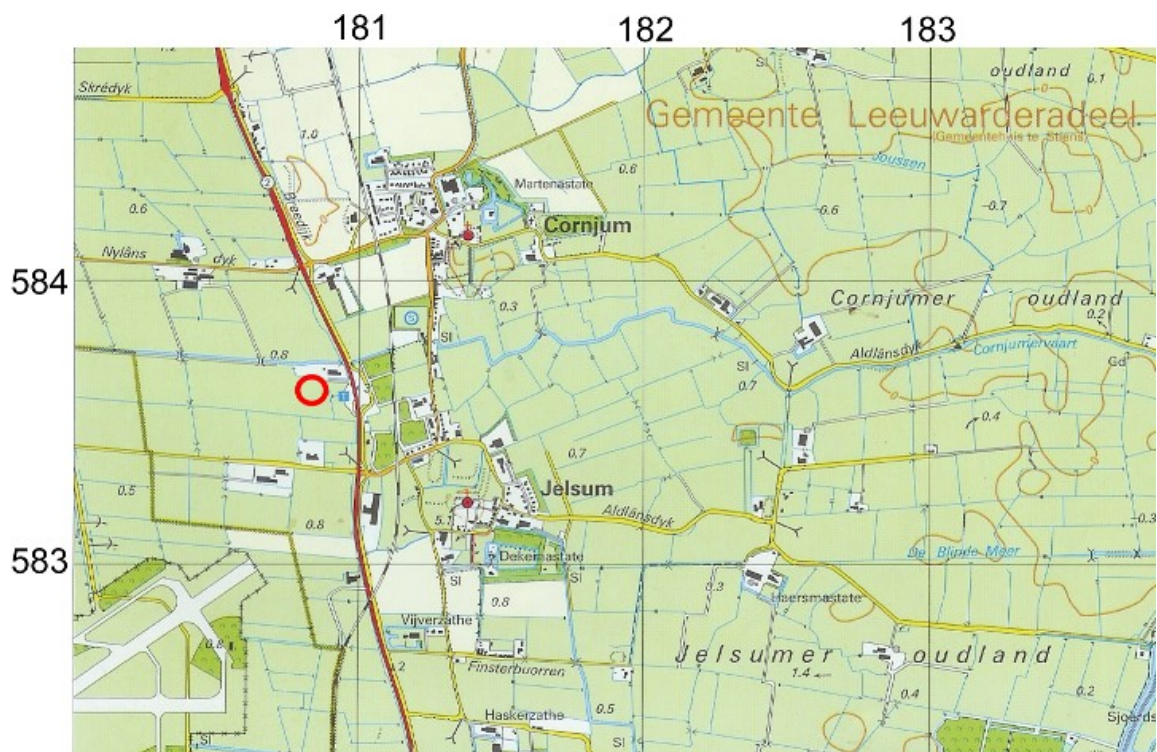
181
182
183
584
583

Skrédyk
oudland
0.1
Gemeente Leeuwarderadeel
(Gemeentehuis te Stiens)
1.0
Joussen
Martenastate
0.6
Breedijk
0.6
-0.6
-0.7
Cornjum
Nyläns dyk
Cornjumer oudland
0.3
SI
0.2
0.8
SI
Aldlânsdyk
Cornjumervaart
0.7
Gd
0.4
0.7
Jelsum
0.5
5.1
Aldlânsdyk
0.8
-0.3
Dekemastate
De Blinde Meer
SI
0.3
Haersmastate
9.8
Vijverzathe
0.8
Jelsumer oudland
Finsterbuorren
1.4
0.4
0.2
Haskerzathe
0.5
SI
Sjoerds
SI